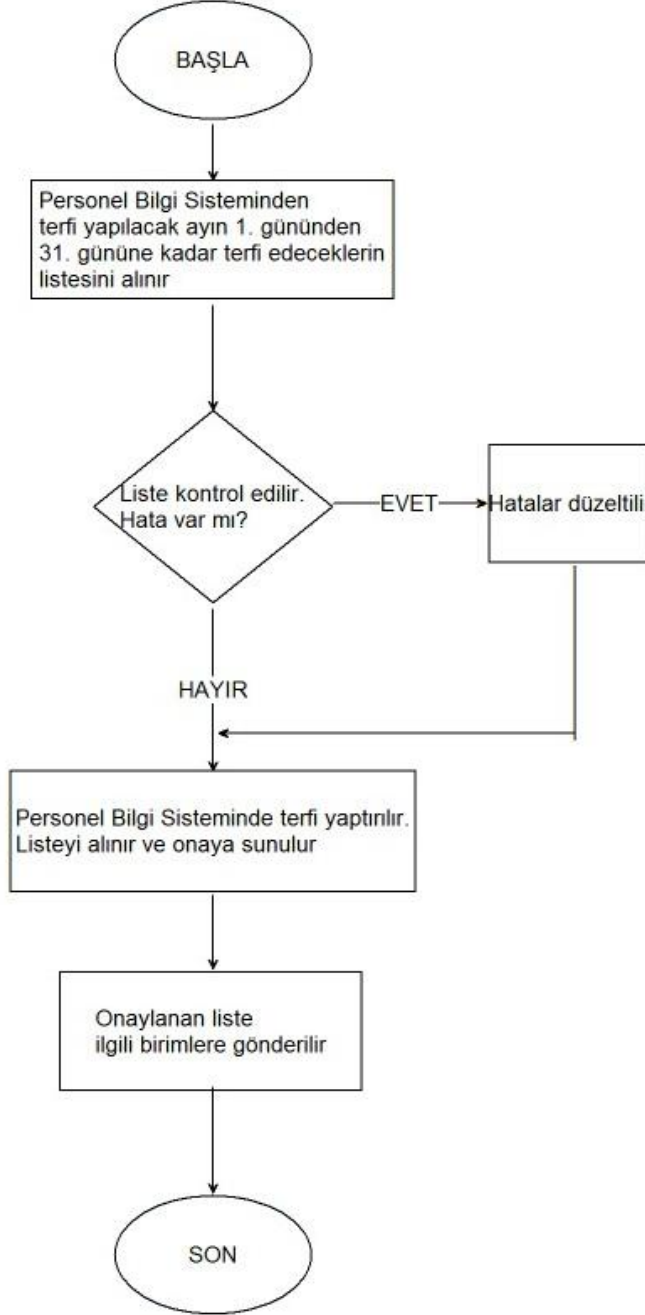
BAŞLA

Personel Bilgi Sisteminden terfi yapılacak ayın 1. gününden 31. gününe kadar terfi edeceklerin listesini alınır

Liste kontrol edilir. Hata var mı?

EVET

Hatalar düzeltili

HAYIR

Personel Bilgi Sisteminde terfi yaptırılır. Listeyi alınır ve onaya sunulur

Onaylanan liste ilgili birimlere gönderilir

SON